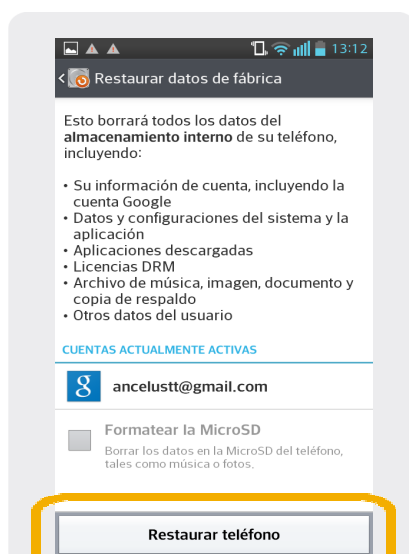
13:12

Restaurar datos de fábrica

Esto borrará todos los datos del almacenamiento interno de su teléfono, incluyendo:

• Su información de cuenta, incluyendo la cuenta Google
• Datos y configuraciones del sistema y la aplicación
• Aplicaciones descargadas
• Licencias DRM
• Archivo de música, imagen, documento y copia de respaldo
• Otros datos del usuario

CUENTAS ACTUALMENTE ACTIVAS

g ancelustt@gmail.com

Formatear la MicroSD
Borrar los datos en la MicroSD del teléfono, tales como música o fotos.

Restaurar teléfono